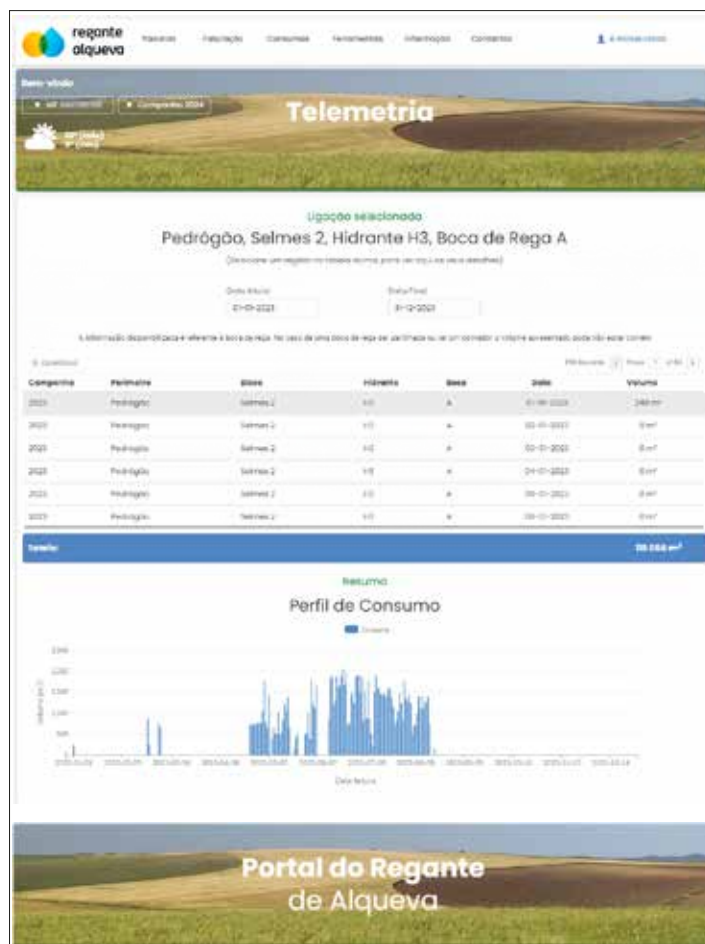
regante alqueva

Passivos Faturação Consumos Ferramentas Informações Contactos

A minha conta

Bem-vindo

Telemetria

Ligação selecionada

Pedrógão, Selmes 2, Hidrante H3, Boca de Rega A

(Selecione um registo na tabela acima para ver os seus detalhes)

Data Inicial 01-01-2023

Data Final 31-12-2023

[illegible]

| Campanha | Perímetro | Bloco | Hidrante | Boca | Data | Volume |
|---|---|---|---|---|---|---|
| 2023 | Pedrógão | Selmes 2 | H3 | A | 01-01-2023 | 246 m³ |
| 2023 | Pedrógão | Selmes 2 | H3 | A | 02-01-2023 | 0 m³ |
| 2023 | Pedrógão | Selmes 2 | H3 | A | 03-01-2023 | 0 m³ |
| 2023 | Pedrógão | Selmes 2 | H3 | A | 04-01-2023 | 0 m³ |
| 2023 | Pedrógão | Selmes 2 | H3 | A | 05-01-2023 | 0 m³ |
| 2023 | Pedrógão | Selmes 2 | H3 | A | 06-01-2023 | 0 m³ |

Totais: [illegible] m³

Resumo

Perfil de Consumo

Consumo

Data leitura

Portal do Regante de Alqueva